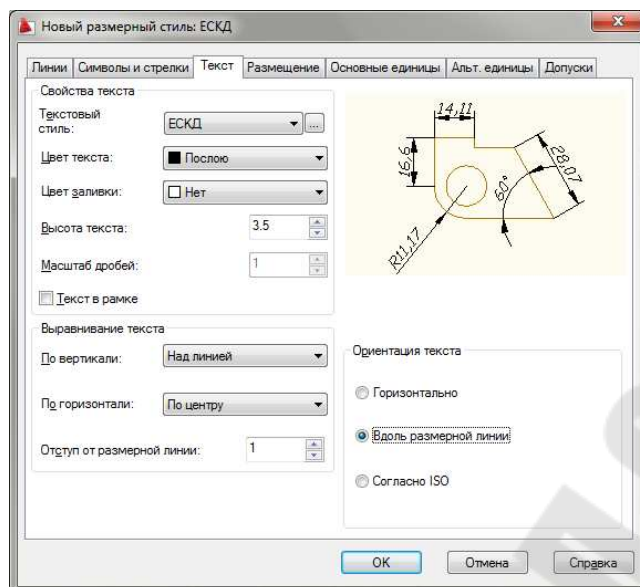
Новый размерный стиль: ЕСКД

Линии | Символы и стрелки | Текст | Размещение | Основные единицы | Альт. единицы | Допуски

Свойства текста

Текстовый стиль: ЕСКД

Цвет текста: Послою

Цвет заливки: Нет

Высота текста: 3.5

Масштаб дробей: 1

Текст в рамке

14,11

16,6

28,07

60°

R11,17

Выравнивание текста

По вертикали: Над линией

По горизонтали: По центру

Отступ от размерной линии: 1

Ориентация текста

Горизонтально

Вдоль размерной линии

Согласно ISO

OK | Отмена | Справка